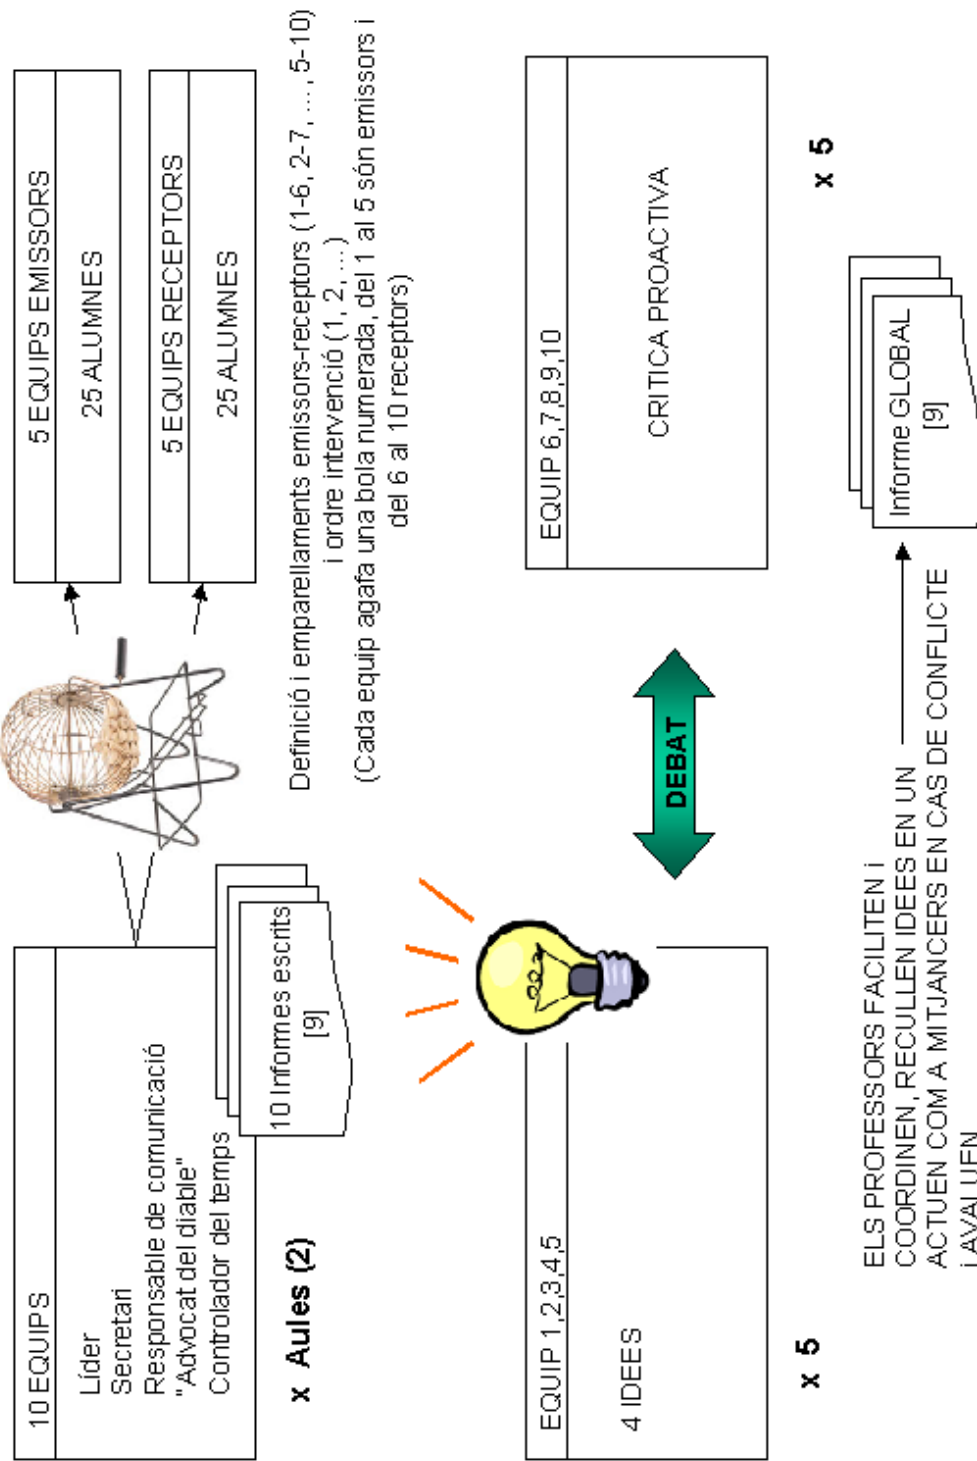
10 EQUIPS

Líder
Secretari
Responsable de comunicació
"Advocat del diable"
Controlador del temps

x Aules (2)

10 Informes escrits
[9]

5 EQUIPS EMISSORS

25 ALUMNES

5 EQUIPS RECEPTORS

25 ALUMNES

Definició i emparellaments emissors-receptors (1-6, 2-7, ..., 5-10) i ordre intervenció (1, 2, ...)
(Cada equip agafa una bola numerada, del 1 al 5 són emissors i del 6 al 10 receptors)

EQUIP 1,2,3,4,5

4 IDEES

x 5

DEBAT

EQUIP 6,7,8,9,10

CRITICA PROACTIVA

x 5

ELS PROFESSORS FACILITEN i COORDINEN, RECULLEN IDEES EN UN ACTUEN COM A MITJANCERS EN CAS DE CONFLICTE i AVALUEN

Informe GLOBAL
[9]